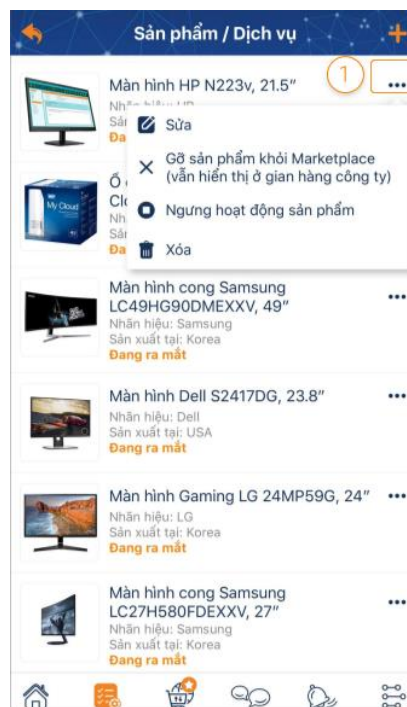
Sản phẩm / Dịch vụ

Màn hình HP N223v, 21.5"
Nhãn hiệu: HP
Sản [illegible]
Đa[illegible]

1

Sửa

Gỡ sản phẩm khỏi Marketplace (vẫn hiển thị ở gian hàng công ty)

Ngưng hoạt động sản phẩm

Xóa

Ổ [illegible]
Clo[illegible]
Nh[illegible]
Sả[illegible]
Đa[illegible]

My Cloud

Màn hình cong Samsung LC49HG90DMEXXV, 49"
Nhãn hiệu: Samsung
Sản xuất tại: Korea
Đang ra mắt

Màn hình Dell S2417DG, 23.8"
Nhãn hiệu: Dell
Sản xuất tại: USA
Đang ra mắt

Màn hình Gaming LG 24MP59G, 24"
Nhãn hiệu: LG
Sản xuất tại: Korea
Đang ra mắt

Màn hình cong Samsung LC27H580FDEXXV, 27"
Nhãn hiệu: Samsung
Sản xuất tại: Korea
Đang ra mắt